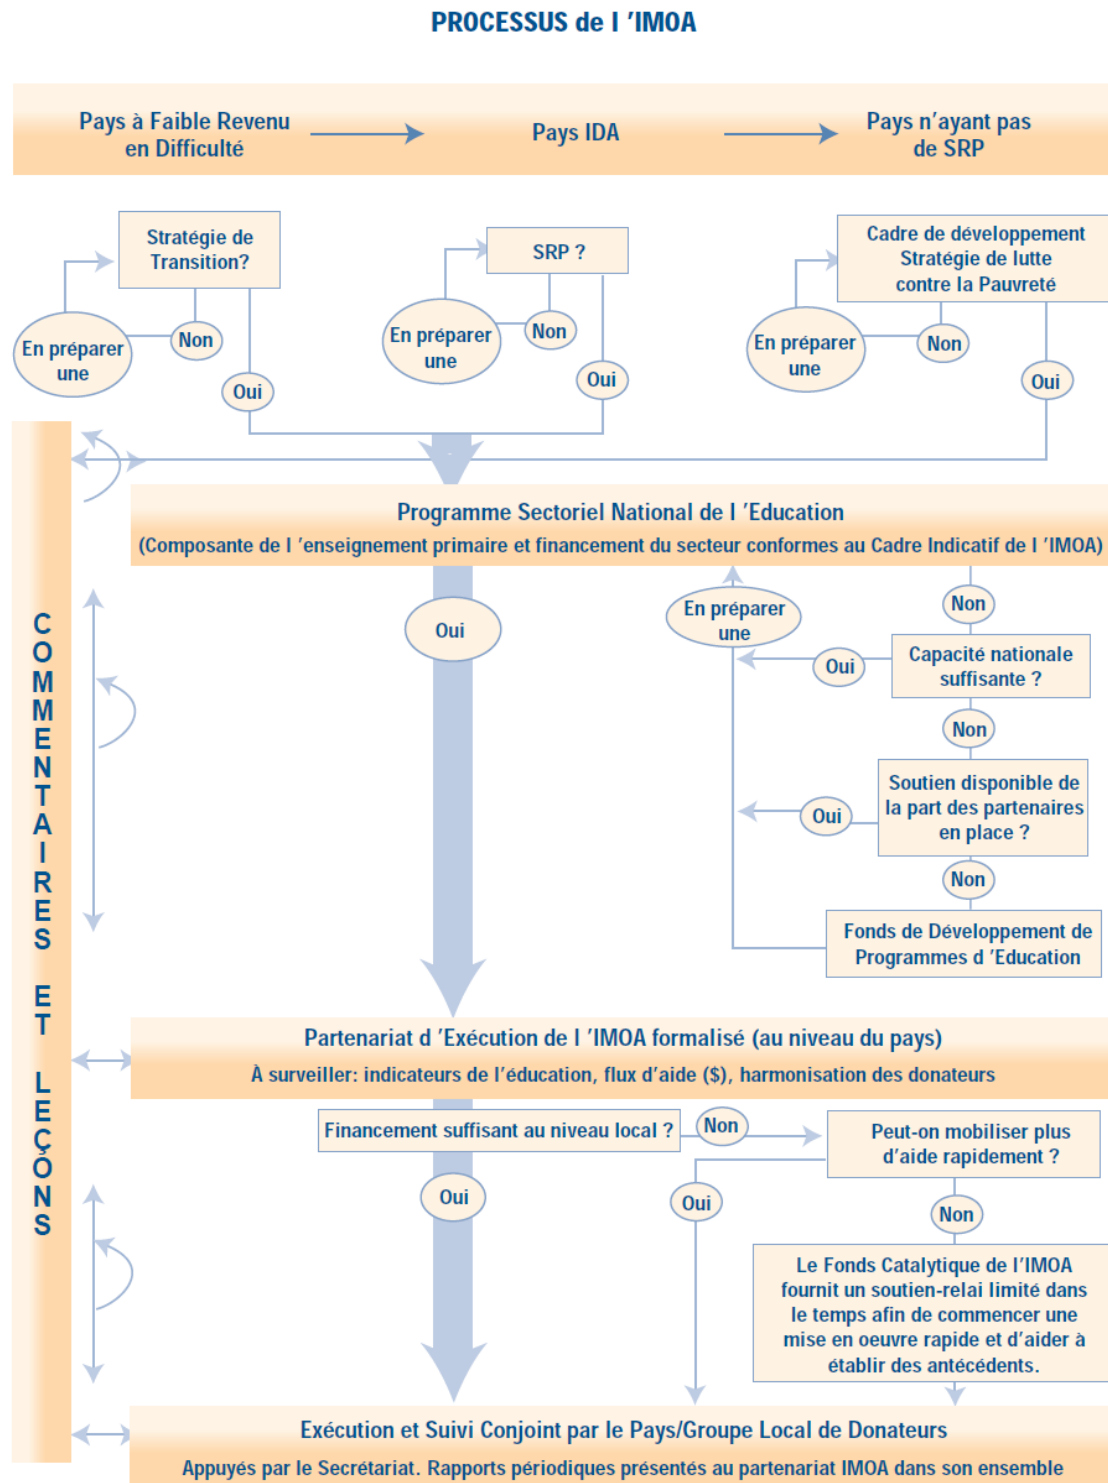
PROCESSUS de l 'IMOA

Pays à Faible Revenu en Difficulté

Pays IDA

Pays n'ayant pas de SRP

Stratégie de Transition?

En préparer une

Non

Oui

SRP ?

En préparer une

Non

Oui

Cadre de développement Stratégie de lutte contre la Pauvreté

En préparer une

Non

Oui

COMMENTAIRES ET LEÇONS

Programme Sectoriel National de l 'Education
(Composante de l 'enseignement primaire et financement du secteur conformes au Cadre Indicatif de l 'IMOA)

Oui

En préparer une

Non

Oui

Capacité nationale suffisante ?

Non

Oui

Soutien disponible de la part des partenaires en place ?

Non

Fonds de Développement de Programmes d 'Education

Partenariat d 'Exécution de l 'IMOA formalisé (au niveau du pays)
À surveiller: indicateurs de l'éducation, flux d'aide ($), harmonisation des donateurs

Financement suffisant au niveau local ?

Non

Peut-on mobiliser plus d'aide rapidement ?

Oui

Oui

Non

Le Fonds Catalytique de l'IMOA fournit un soutien-relai limité dans le temps afin de commencer une mise en oeuvre rapide et d'aider à établir des antécédents.

Exécution et Suivi Conjoint par le Pays/Groupe Local de Donateurs
Appuyés par le Secrétariat. Rapports périodiques présentés au partenariat IMOA dans son ensemble